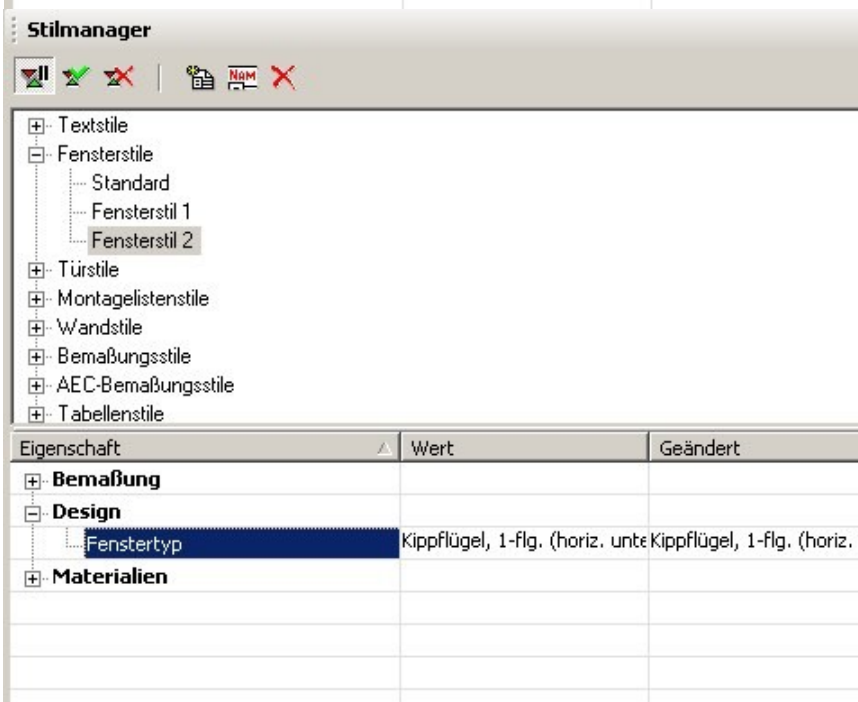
Stilmanager

Textstile
Fensterstile
Standard
Fensterstil 1
Fensterstil 2
Türstile
Montagelistenstile
Wandstile
Bemaßungsstile
AEC-Bemaßungsstile
Tabellenstile

| Eigenschaft | Wert | Geändert |
|---|---|---|
| Bemaßung | | |
| Design | | |
| Fenstertyp | Kippflügel, 1-flg. (horiz. unte | Kippflügel, 1-flg. (horiz. |
| Materialien | | |